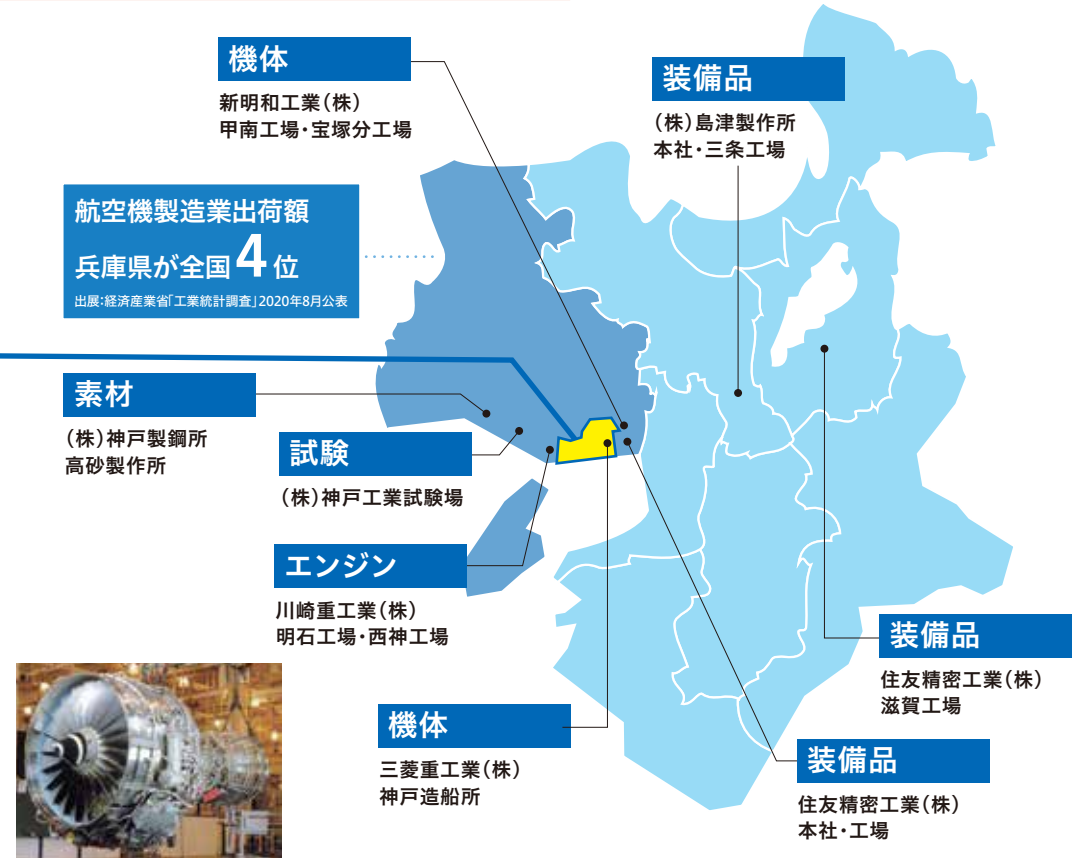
機体

新明和工業(株)
甲南工場・宝塚分工場

装備品

(株)島津製作所
本社・三条工場

航空機製造業出荷額
兵庫県が全国4位
出展:経済産業省「工業統計調査」2020年8月公表

素材

(株)神戸製鋼所
高砂製作所

試験

(株)神戸工業試験場

エンジン

川崎重工業(株)
明石工場・西神工場

装備品

住友精密工業(株)
滋賀工場

機体

三菱重工業(株)
神戸造船所

装備品

住友精密工業(株)
本社・工場